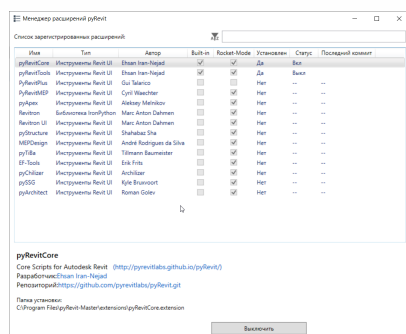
Менеджер расширений pyRevit

Список зарегистрированных расширений

| Имя | Тип | Автор | Built-in | Rocket-Mode | Установлен | Статус | Последний коммит |
|---|---|---|---|---|---|---|---|
| pyRevitCore | Инструменты Revit UI | Ehsan Iran-Nejad | ✓ | ✓ | Да | Вкл | |
| pyRevitTools | Инструменты Revit UI | Ehsan Iran-Nejad | ✓ | ✓ | Да | Выкл | |
| pyRevitPlus | Инструменты Revit UI | Gui Talarico | | ✓ | Нет | -- | -- |
| pyRevitMEP | Инструменты Revit UI | Cyril Waechter | | ✓ | Нет | -- | -- |
| pyApex | Инструменты Revit UI | Aleksey Melnikov | | ✓ | Нет | -- | -- |
| Revitron | Библиотека IronPython | Marc Anton Dahmen | | ✓ | Нет | -- | -- |
| Revitron UI | Инструменты Revit UI | Marc Anton Dahmen | | ✓ | Нет | -- | -- |
| pyStructure | Инструменты Revit UI | Shahabaz Sha | | ✓ | Нет | -- | -- |
| MEPDesign | Инструменты Revit UI | André Rodrigues da Silva | | ✓ | Нет | -- | -- |
| pyTiBa | Инструменты Revit UI | Tillmann Baumeister | | ✓ | Нет | -- | -- |
| EF-Tools | Инструменты Revit UI | Erik Frits | | ✓ | Нет | -- | -- |
| pyChilizer | Инструменты Revit UI | Archilizer | | ✓ | Нет | -- | -- |
| pySSG | Инструменты Revit UI | Kyle Bruxvoort | | ✓ | Нет | -- | -- |
| pyArchitect | Инструменты Revit UI | Roman Golev | | ✓ | Нет | -- | -- |

pyRevitCore
Core Scripts for Autodesk Revit (http://pyrevitlabs.github.io/pyRevit/)
Разработчик:Ehsan Iran-Nejad
Репозиторий:https://github.com/pyrevitlabs/pyRevit.git

Папка установки:
C:\Program Files\pyRevit-Master\extensions\pyRevitCore.extension

Выключить